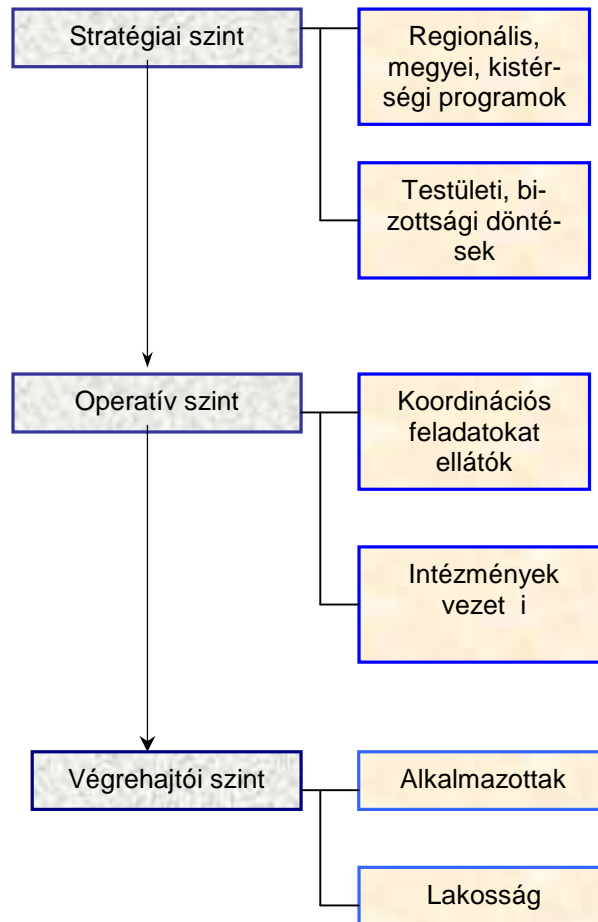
Stratégiai szint

Regionális, megyei, kistérségi programok

Testületi, bizottsági döntések

Operatív szint

Koordinációs feladatokat ellátók

Intézmények vezet i

Végrehajtói szint

Alkalmazottak

Lakosság